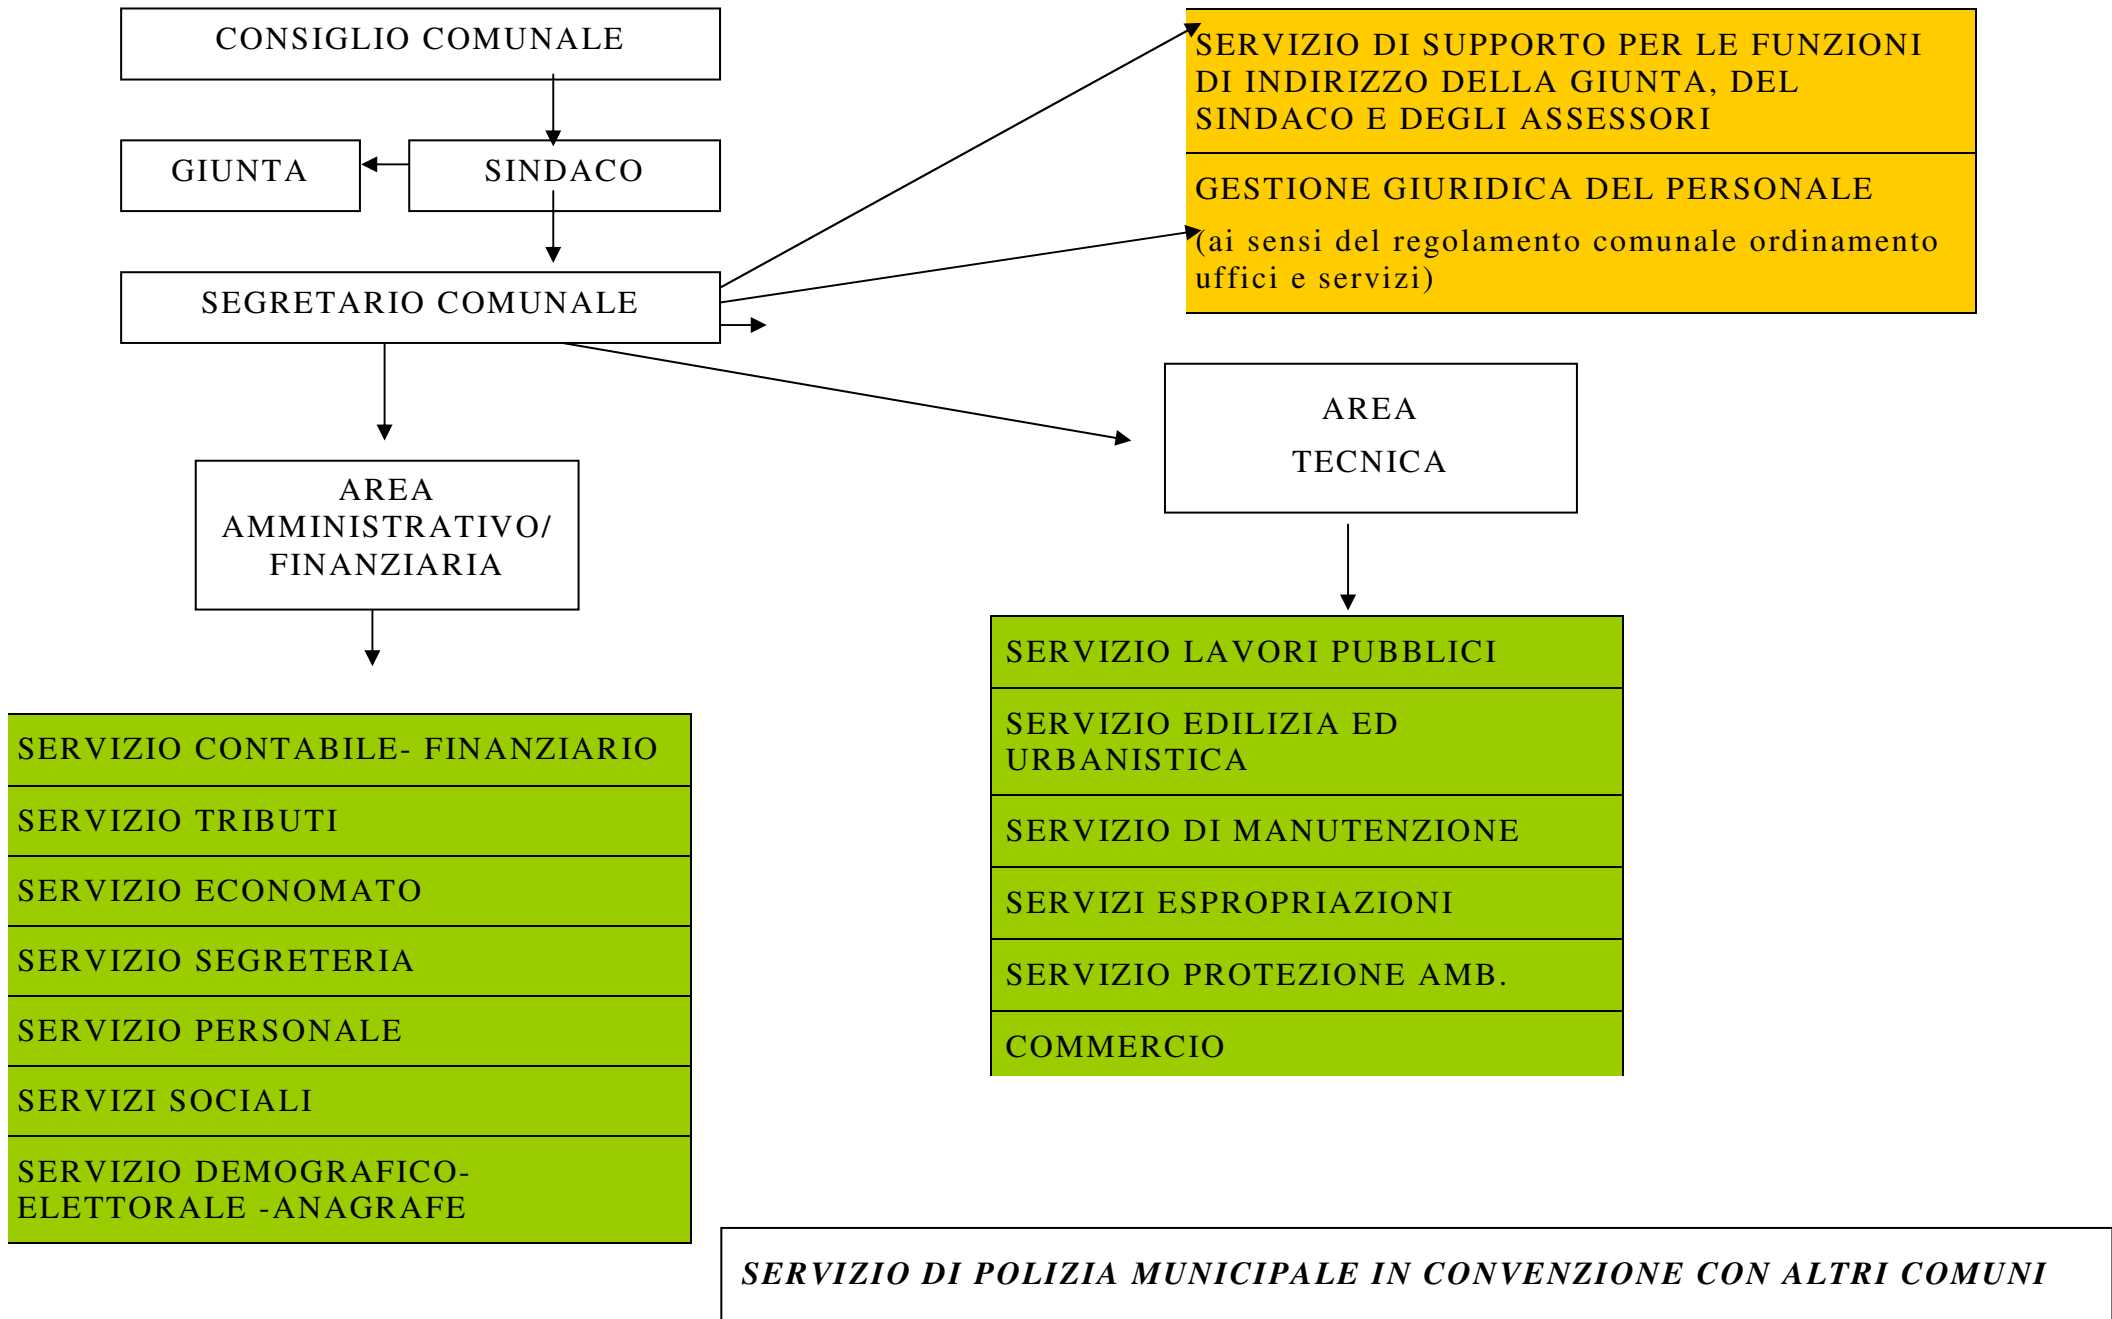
CONSIGLIO COMUNALE

GIUNTA

SINDACO

SEGRETARIO COMUNALE

SERVIZIO DI SUPPORTO PER LE FUNZIONI DI INDIRIZZO DELLA GIUNTA, DEL SINDACO E DEGLI ASSESSORI

GESTIONE GIURIDICA DEL PERSONALE

(ai sensi del regolamento comunale ordinamento uffici e servizi)

AREA TECNICA

AREA AMMINISTRATIVO/ FINANZIARIA

| SERVIZIO LAVORI PUBBLICI |
|---|
| SERVIZIO EDILIZIA ED URBANISTICA |
| SERVIZIO DI MANUTENZIONE |
| SERVIZI ESPROPRIAZIONI |
| SERVIZIO PROTEZIONE AMB. |
| COMMERCIO |

| SERVIZIO CONTABILE- FINANZIARIO |
|---|
| SERVIZIO TRIBUTI |
| SERVIZIO ECONOMATO |
| SERVIZIO SEGRETERIA |
| SERVIZIO PERSONALE |
| SERVIZI SOCIALI |
| SERVIZIO DEMOGRAFICO- ELETTORALE -ANAGRAFE |

SERVIZIO DI POLIZIA MUNICIPALE IN CONVENZIONE CON ALTRI COMUNI